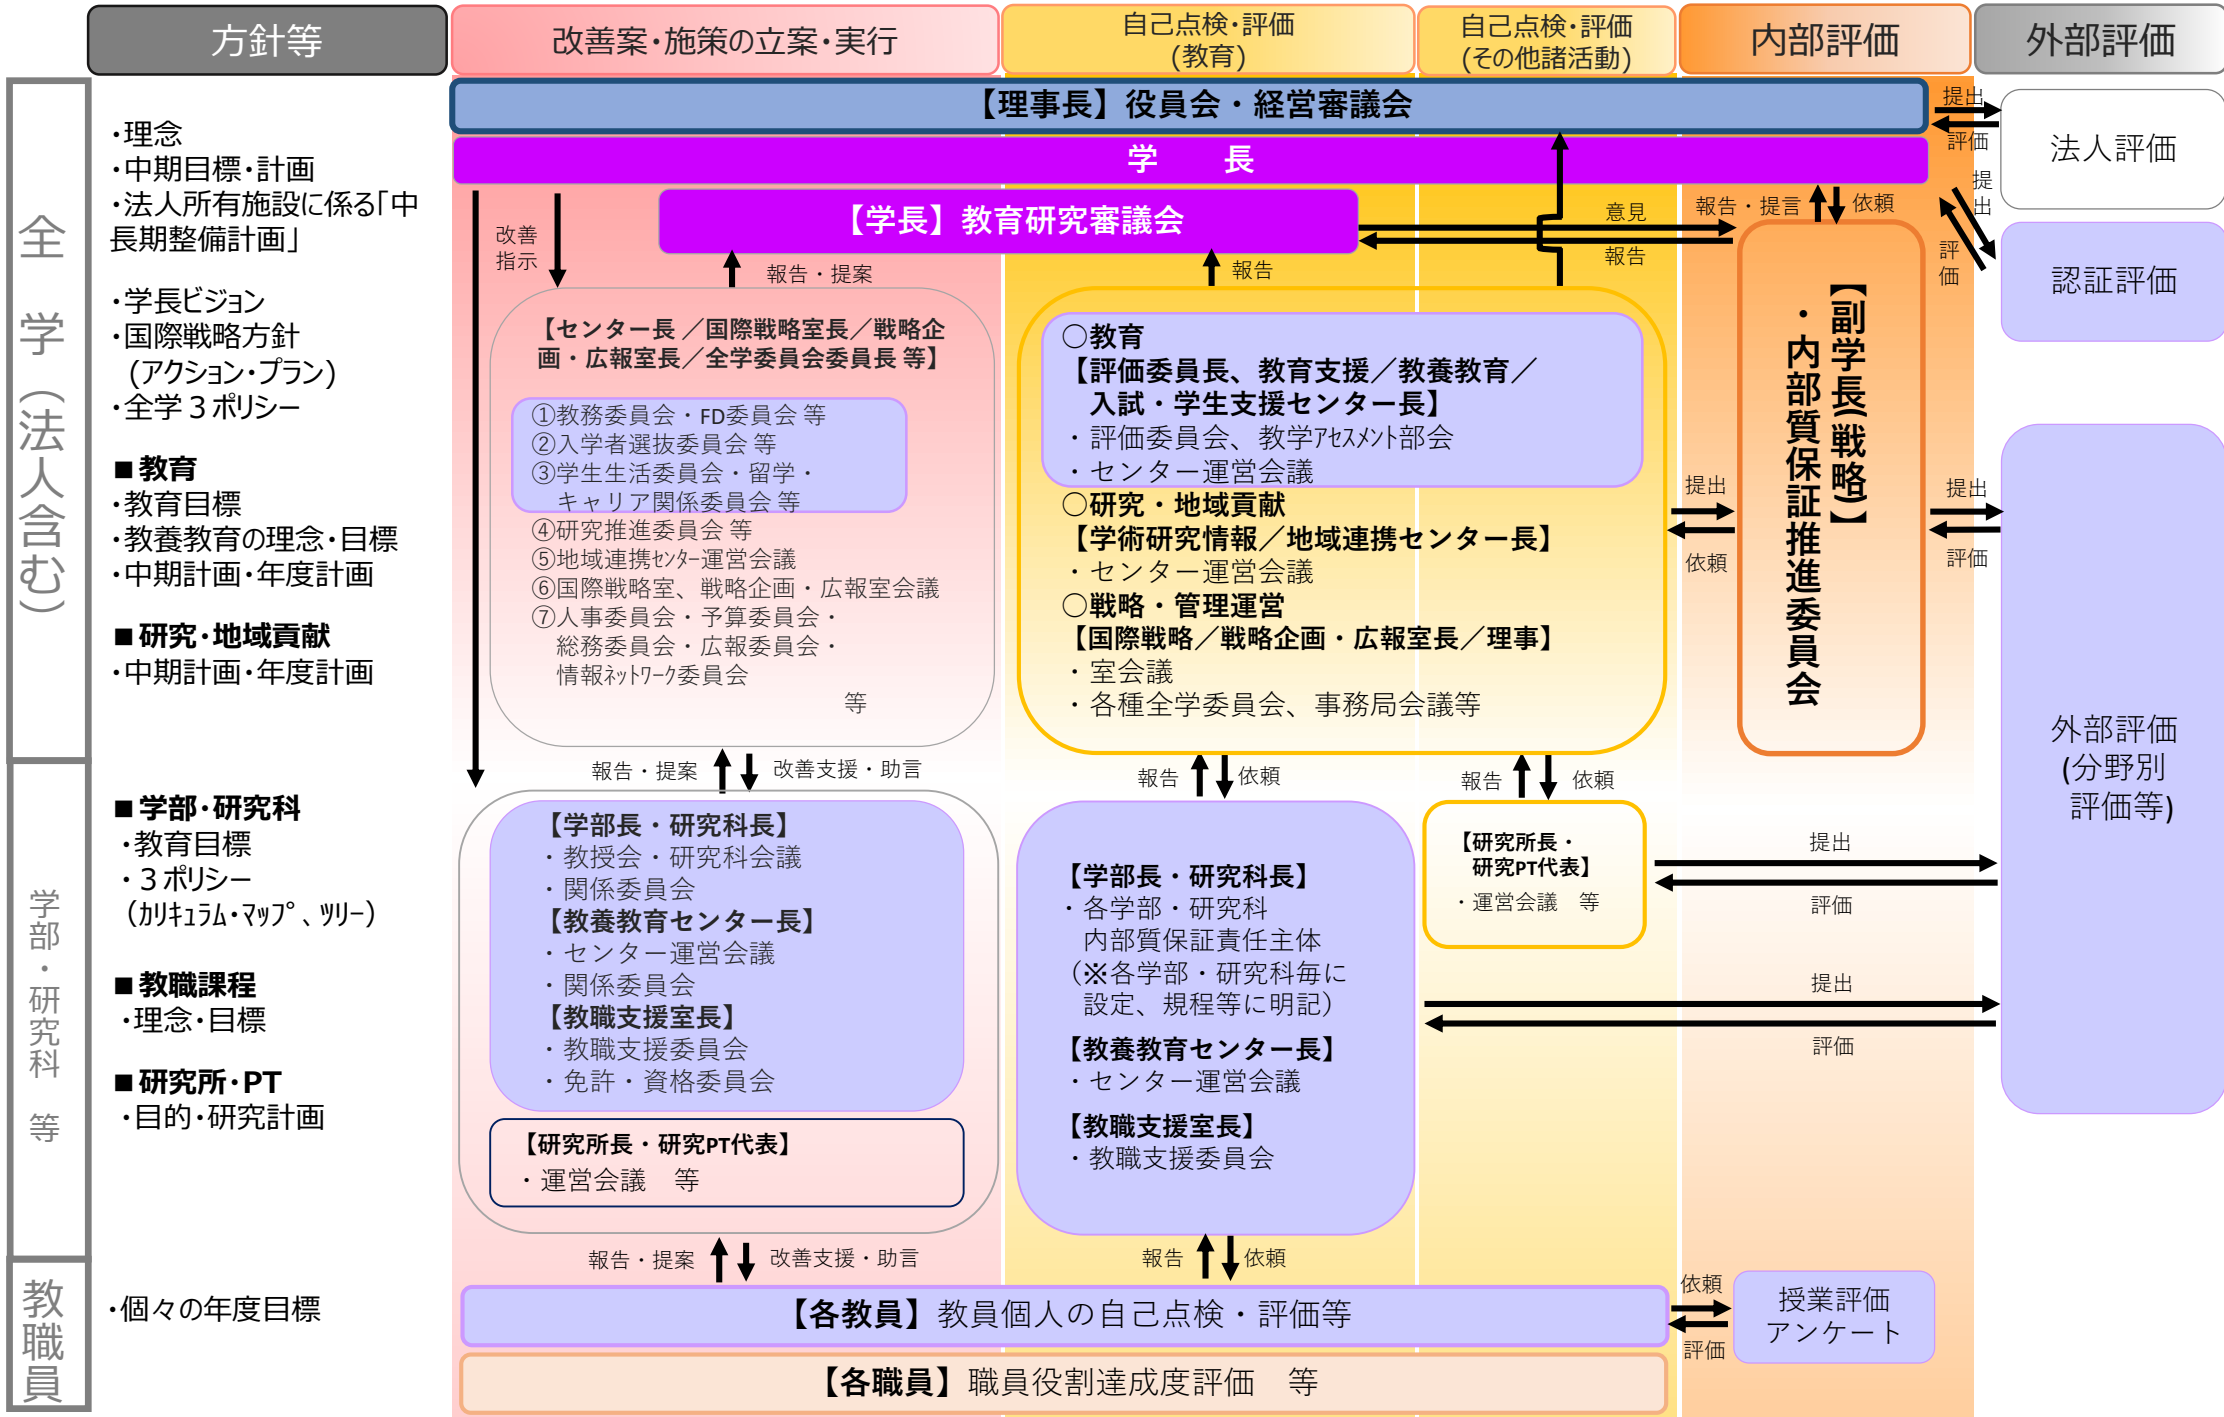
方針等
改善案・施策の立案・実行
自己点検・評価（教育）
自己点検・評価（その他諸活動）
内部評価
外部評価

全学（法人含む）

・理念
・中期目標・計画
・法人所有施設に係る「中長期整備計画」

・学長ビジョン
・国際戦略方針（アクション・プラン）
・全学３ポリシー

■教育
・教育目標
・教養教育の理念・目標
・中期計画・年度計画

■研究・地域貢献
・中期計画・年度計画

【理事長】役員会・経営審議会
提出
評価
法人評価
学　長
【学長】教育研究審議会
改善指示
報告・提案
報告
意見
報告
報告・提言
依頼
提出
評価
認証評価

【センター長／国際戦略室長／戦略企画・広報室長／全学委員会委員長 等】
①教務委員会・FD委員会 等
②入学者選抜委員会 等
③学生生活委員会・留学・キャリア関係委員会 等
④研究推進委員会 等
⑤地域連携ｾﾝﾀｰ運営会議
⑥国際戦略室、戦略企画・広報室会議
⑦人事委員会・予算委員会・総務委員会・広報委員会・情報ﾈｯﾄﾜｰｸ委員会
等

○教育
【評価委員長、教育支援／教養教育／入試・学生支援センター長】
・評価委員会、教学ｱｾｽﾒﾝﾄ部会
・センター運営会議
○研究・地域貢献
【学術研究情報／地域連携センター長】
・センター運営会議
○戦略・管理運営
【国際戦略／戦略企画・広報室長／理事】
・室会議
・各種全学委員会、事務局会議等

【副学長(戦略)】・内部質保証推進委員会
提出
依頼
提出
評価

外部評価(分野別評価等)

学部・研究科　等

■学部・研究科
・教育目標
・３ポリシー（ｶﾘｷｭﾗﾑ・ﾏｯﾌﾟ、ﾂﾘｰ）

■教職課程
・理念・目標

■研究所・PT
・目的・研究計画

報告・提案
改善支援・助言
報告
依頼
報告
依頼

【学部長・研究科長】
・教授会・研究科会議
・関係委員会
【教養教育センター長】
・センター運営会議
・関係委員会
【教職支援室長】
・教職支援委員会
・免許・資格委員会

【研究所長・研究PT代表】
・運営会議　等

【学部長・研究科長】
・各学部・研究科
内部質保証責任主体
（※各学部・研究科毎に設定、規程等に明記）
【教養教育センター長】
・センター運営会議
【教職支援室長】
・教職支援委員会

【研究所長・研究PT代表】
・運営会議　等

提出
評価
提出
評価

教職員
・個々の年度目標
報告・提案
改善支援・助言
報告
依頼
【各教員】教員個人の自己点検・評価等
【各職員】職員役割達成度評価　等
依頼
評価
授業評価アンケート